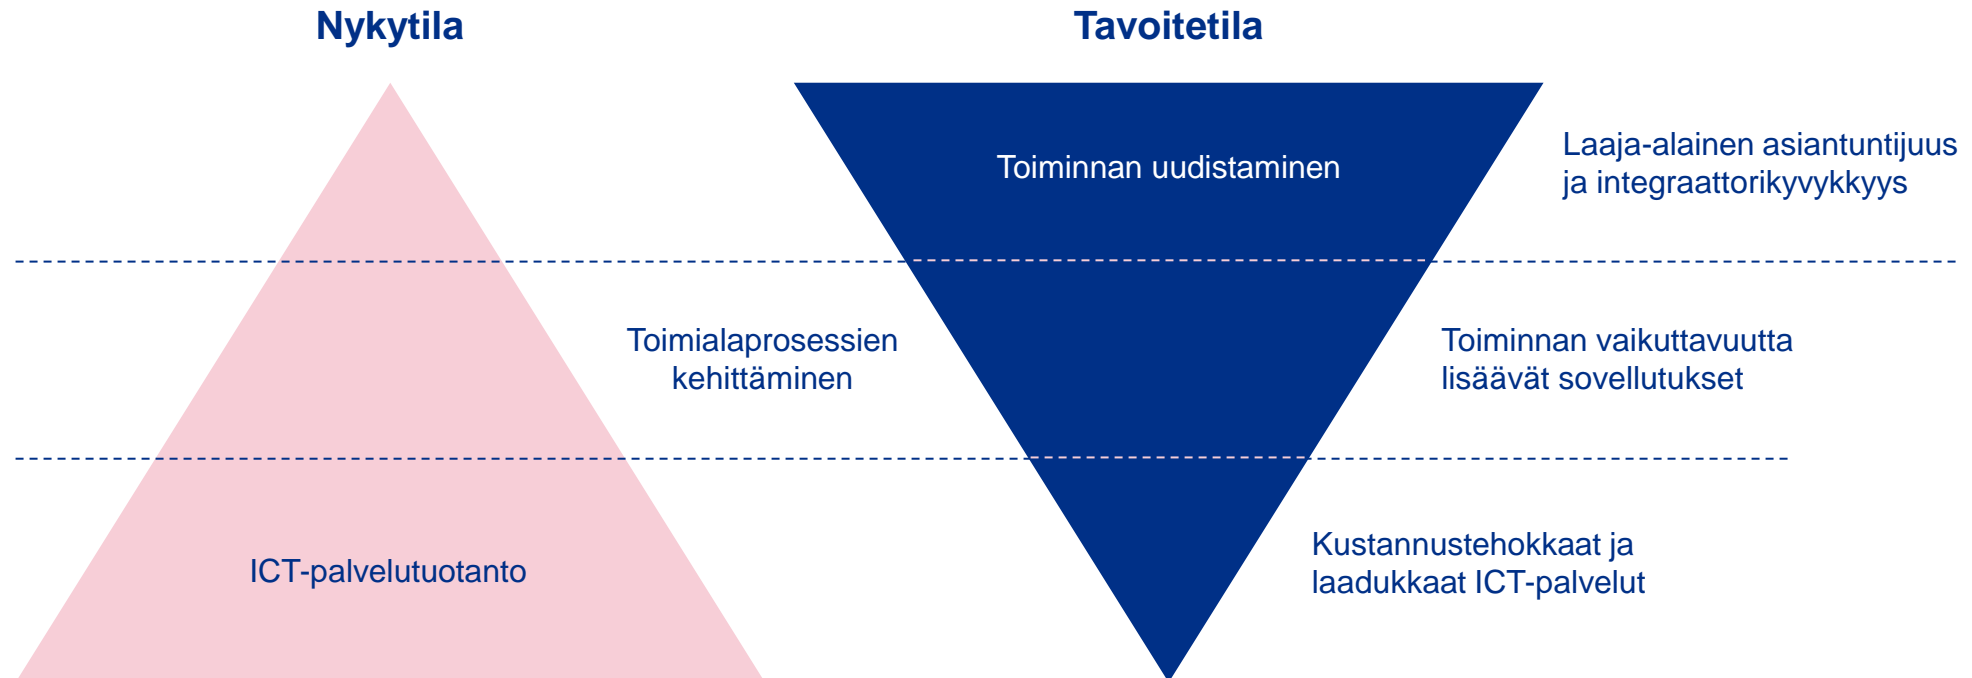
Nykytila

Tavoitetila

Toiminnan uudistaminen

Laaja-alainen asiantuntijuus ja integraattorikyvykkyys

Toimialaprosessien kehittäminen

Toiminnan vaikuttavuutta lisäävät sovellutukset

ICT-palvelutuotanto

Kustannustehokkaat ja laadukkaat ICT-palvelut